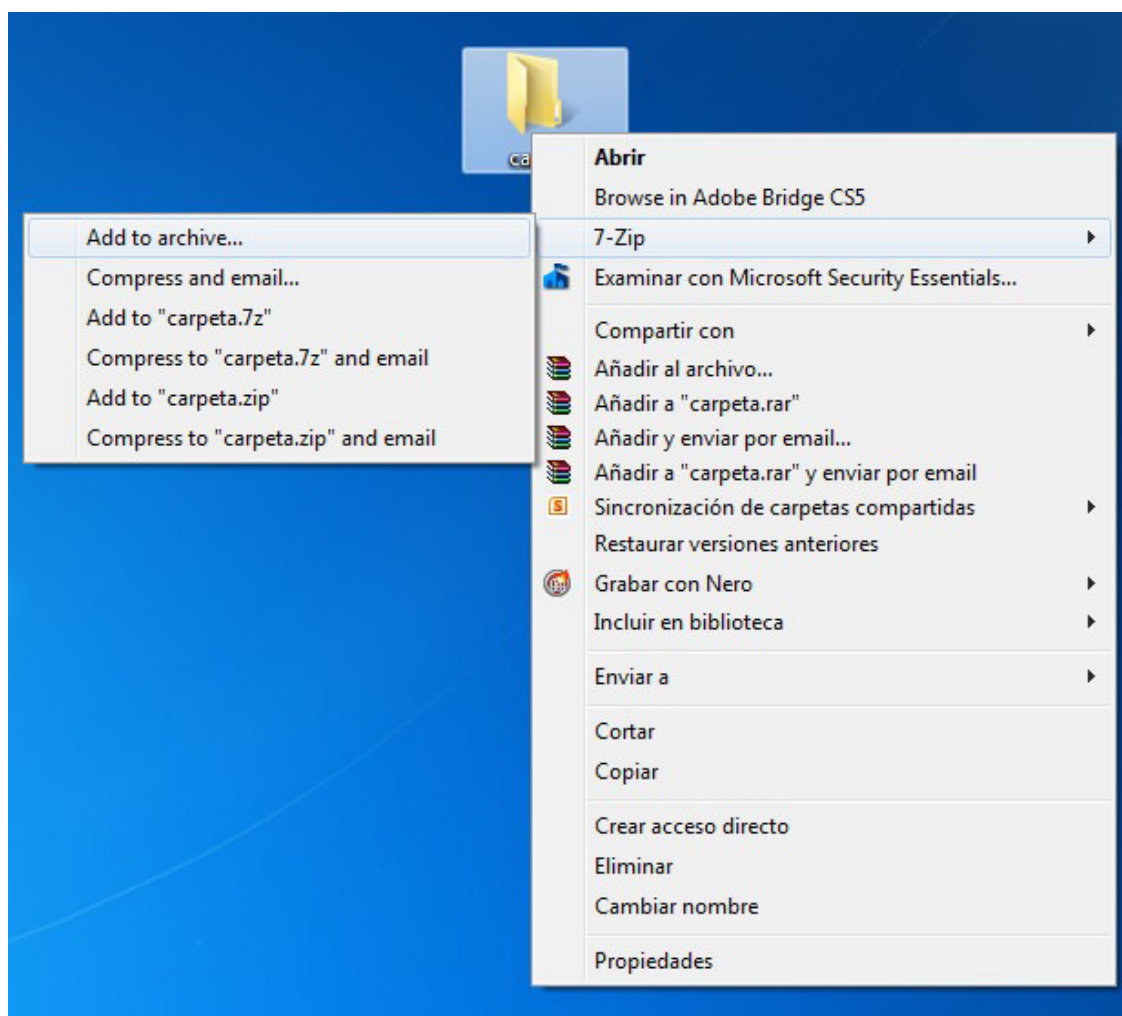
ca

Abrir
Browse in Adobe Bridge CS5
7-Zip
Examinar con Microsoft Security Essentials...
Compartir con
Añadir al archivo...
Añadir a "carpeta.rar"
Añadir y enviar por email...
Añadir a "carpeta.rar" y enviar por email
Sincronización de carpetas compartidas
Restaurar versiones anteriores
Grabar con Nero
Incluir en biblioteca
Enviar a
Cortar
Copiar
Crear acceso directo
Eliminar
Cambiar nombre
Propiedades

Add to archive...
Compress and email...
Add to "carpeta.7z"
Compress to "carpeta.7z" and email
Add to "carpeta.zip"
Compress to "carpeta.zip" and email